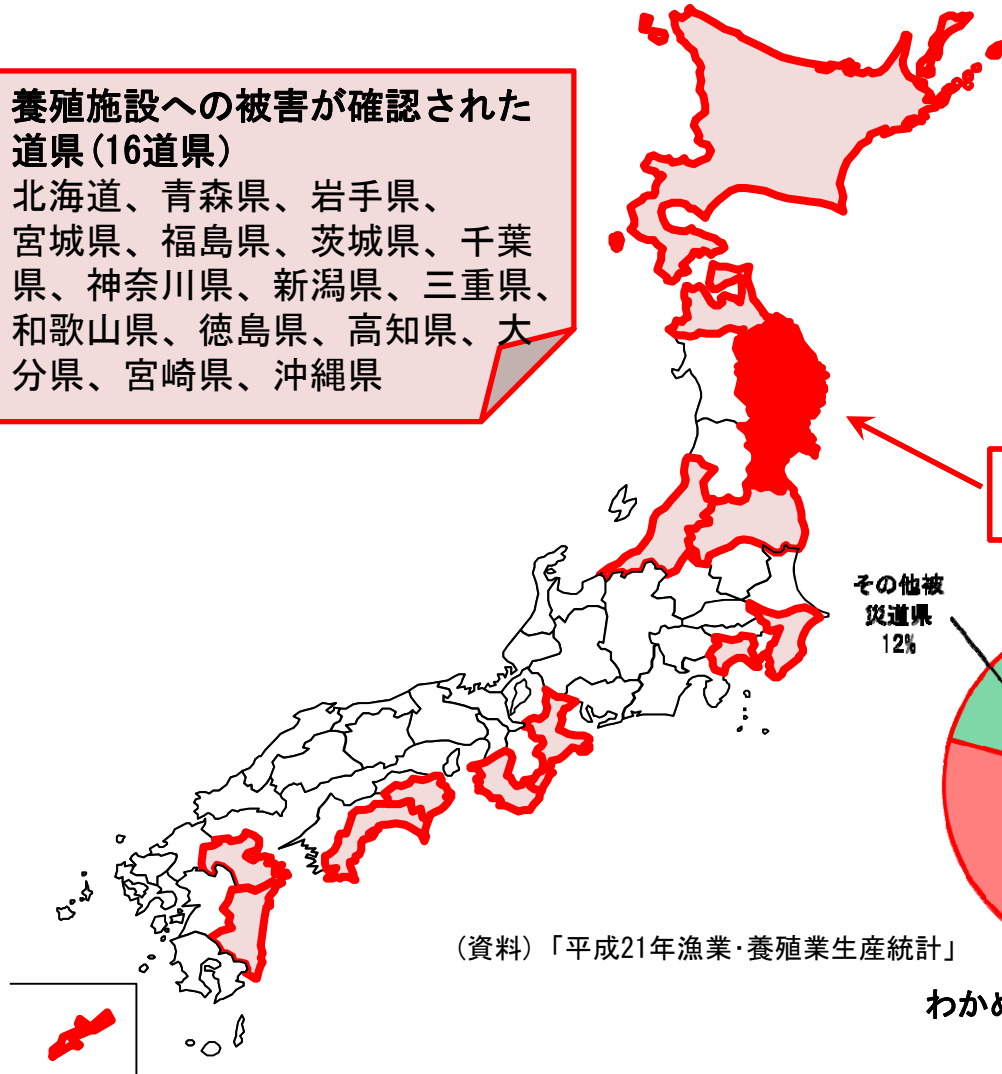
養殖施設への被害が確認された道県（16道県）
北海道、青森県、岩手県、宮城県、福島県、茨城県、千葉県、神奈川県、新潟県、三重県、和歌山県、徳島県、高知県、大分県、宮崎県、沖縄県

その他被災道県
12%

（資料）「平成21年漁業･養殖業生産統計」

わかめ